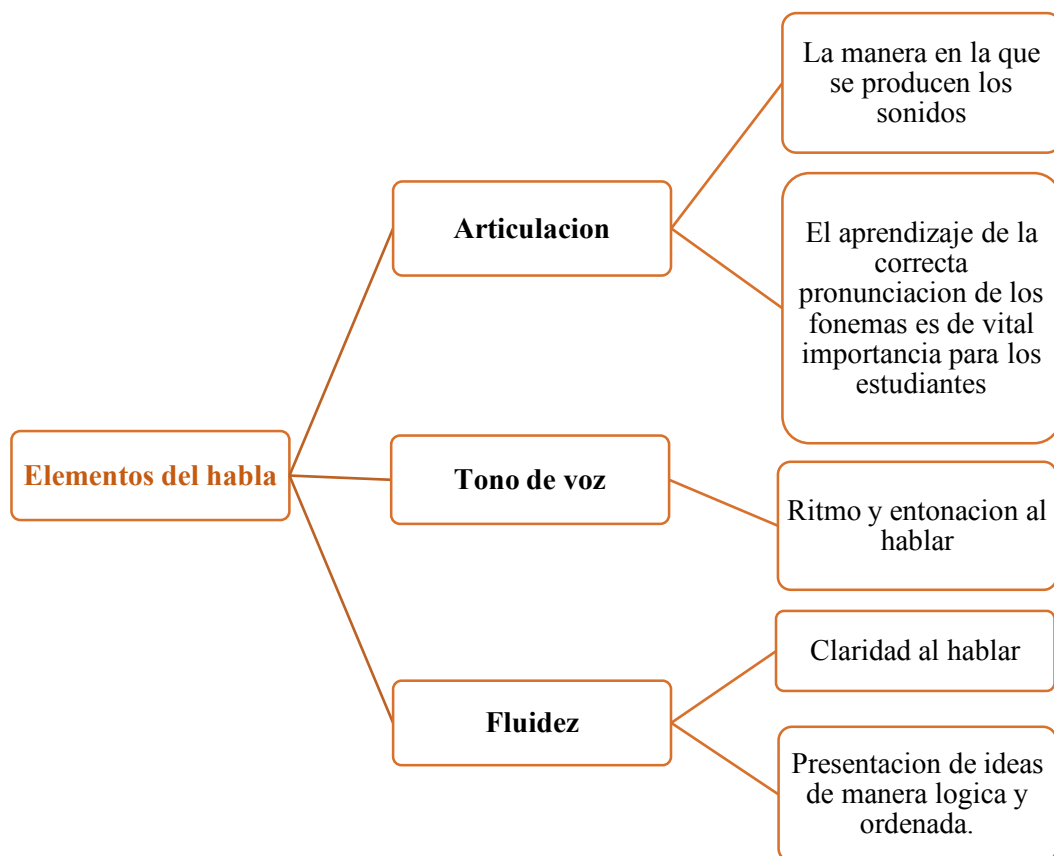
Elementos del habla

Articulacion

La manera en la que se producen los sonidos

El aprendizaje de la correcta pronunciacion de los fonemas es de vital importancia para los estudiantes

Tono de voz

Ritmo y entonacion al hablar

Fluidez

Claridad al hablar

Presentacion de ideas de manera logica y ordenada.